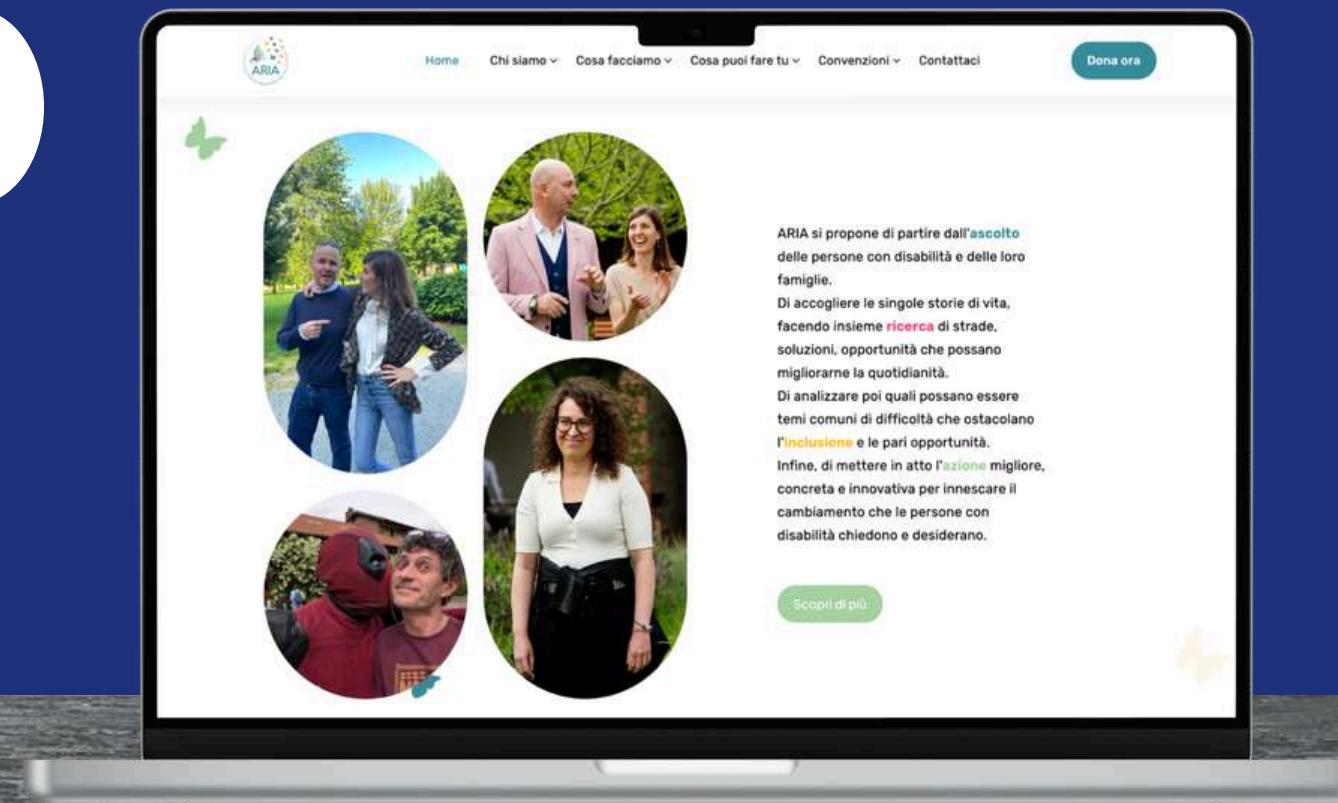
ARIA

Home Chi siamo ⌄ Cosa facciamo ⌄ Cosa puoi fare tu ⌄ Convenzioni ⌄ Contattaci

Dona ora

ARIA si propone di partire dall'ascolto delle persone con disabilità e delle loro famiglie.
Di accogliere le singole storie di vita, facendo insieme ricerca di strade, soluzioni, opportunità che possano migliorarne la quotidianità.
Di analizzare poi quali possano essere temi comuni di difficoltà che ostacolano l'inclusione e le pari opportunità.
Infine, di mettere in atto l'azione migliore, concreta e innovativa per innescare il cambiamento che le persone con disabilità chiedono e desiderano.

Scopri di più